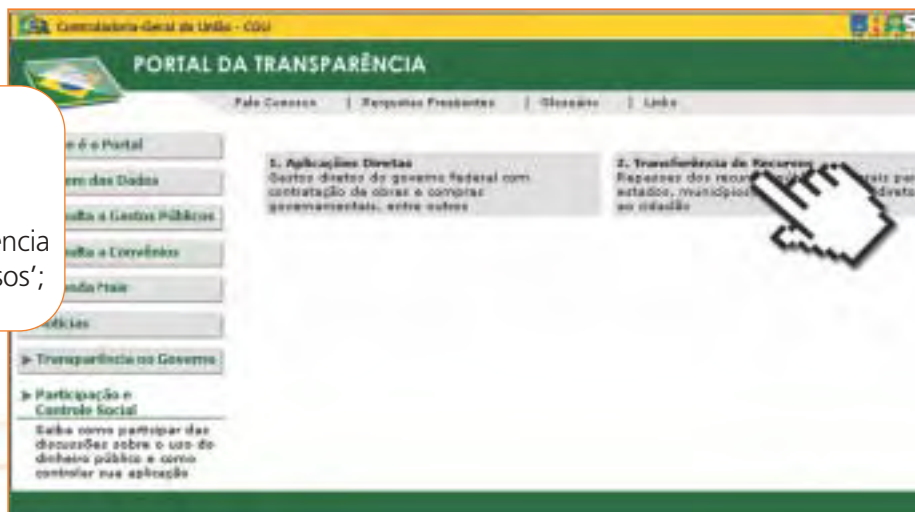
Controladoria-Geral da União - CGU

PORTAL DA TRANSPARÊNCIA

Fale Conosco | Perguntas Frequentes | Glossário | Links

ncia
sos';

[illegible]e é o Portal

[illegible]em dos Dados

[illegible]ulta a Gastos Públicos

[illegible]ulta a Convênios

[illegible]onda Mais

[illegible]otícias

Transparência no Governo

Participação e Controle Social

Saiba como participar das discussões sobre o uso do dinheiro público e como controlar sua aplicação

1. Aplicações Diretas
Gastos diretos do governo federal com contratação de obras e compras governamentais, entre outros

2. Transferência de Recursos
Repasses dos recu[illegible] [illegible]rais para estados, municípios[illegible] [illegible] direto ao cidadão